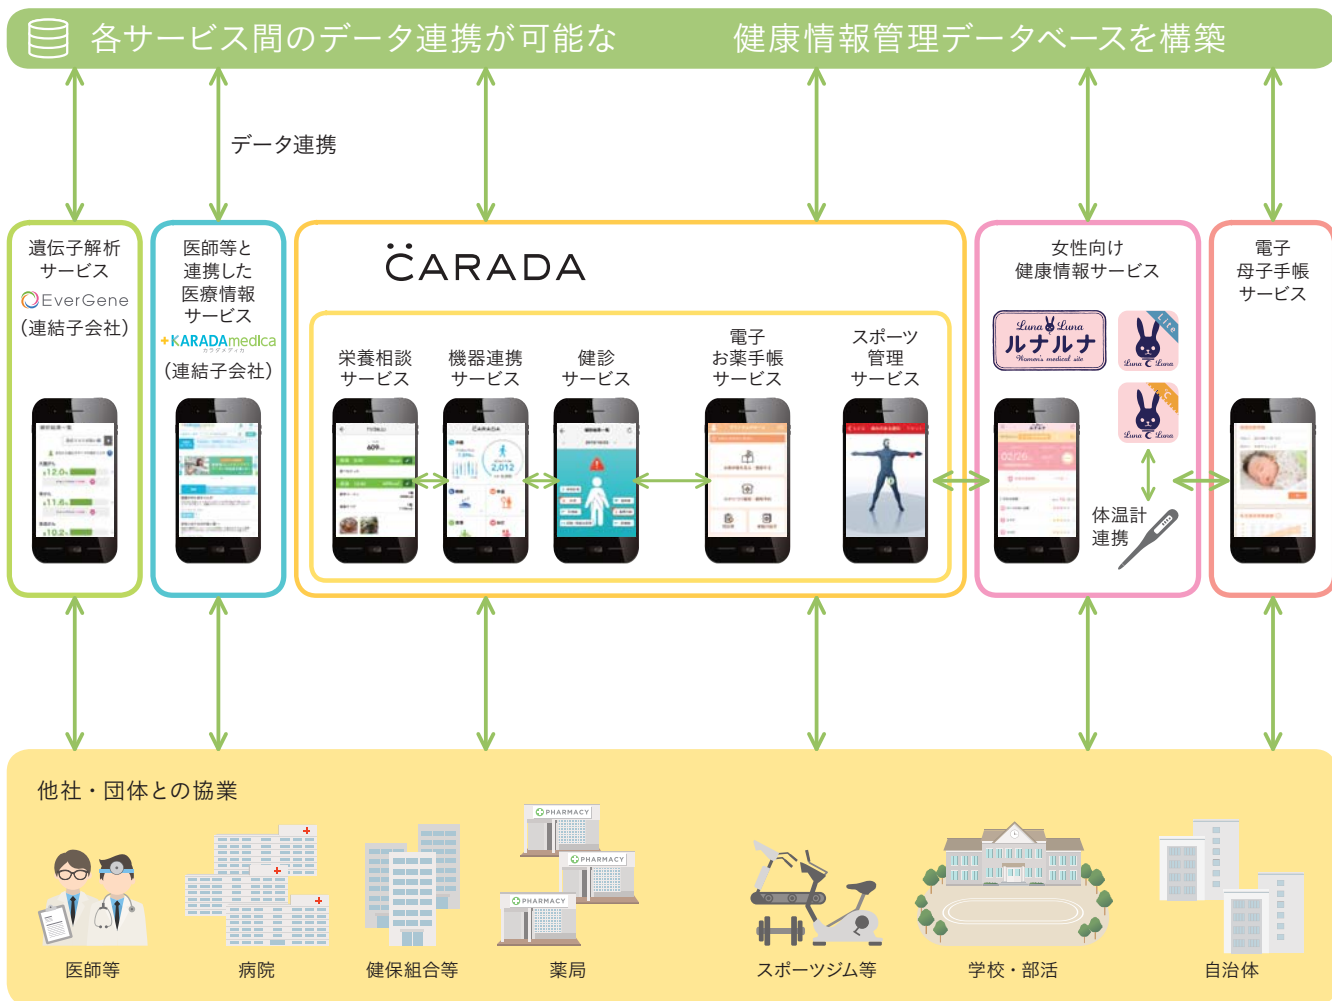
各サービス間のデータ連携が可能な 健康情報管理データベースを構築

データ連携

遺伝子解析サービス
EverGene
（連結子会社）

医師等と連携した医療情報サービス
KARADAmedica
カラダメディカ
（連結子会社）

CARADA

栄養相談サービス

機器連携サービス

健診サービス

電子お薬手帳サービス

スポーツ管理サービス

女性向け健康情報サービス
Luna Luna
ルナルナ
Women's medical site
Lite
Luna Luna
Luna Luna

体温計連携

電子母子手帳サービス

他社・団体との協業

医師等

病院

健保組合等

PHARMACY
PHARMACY
PHARMACY
薬局

スポーツジム等

学校・部活

自治体